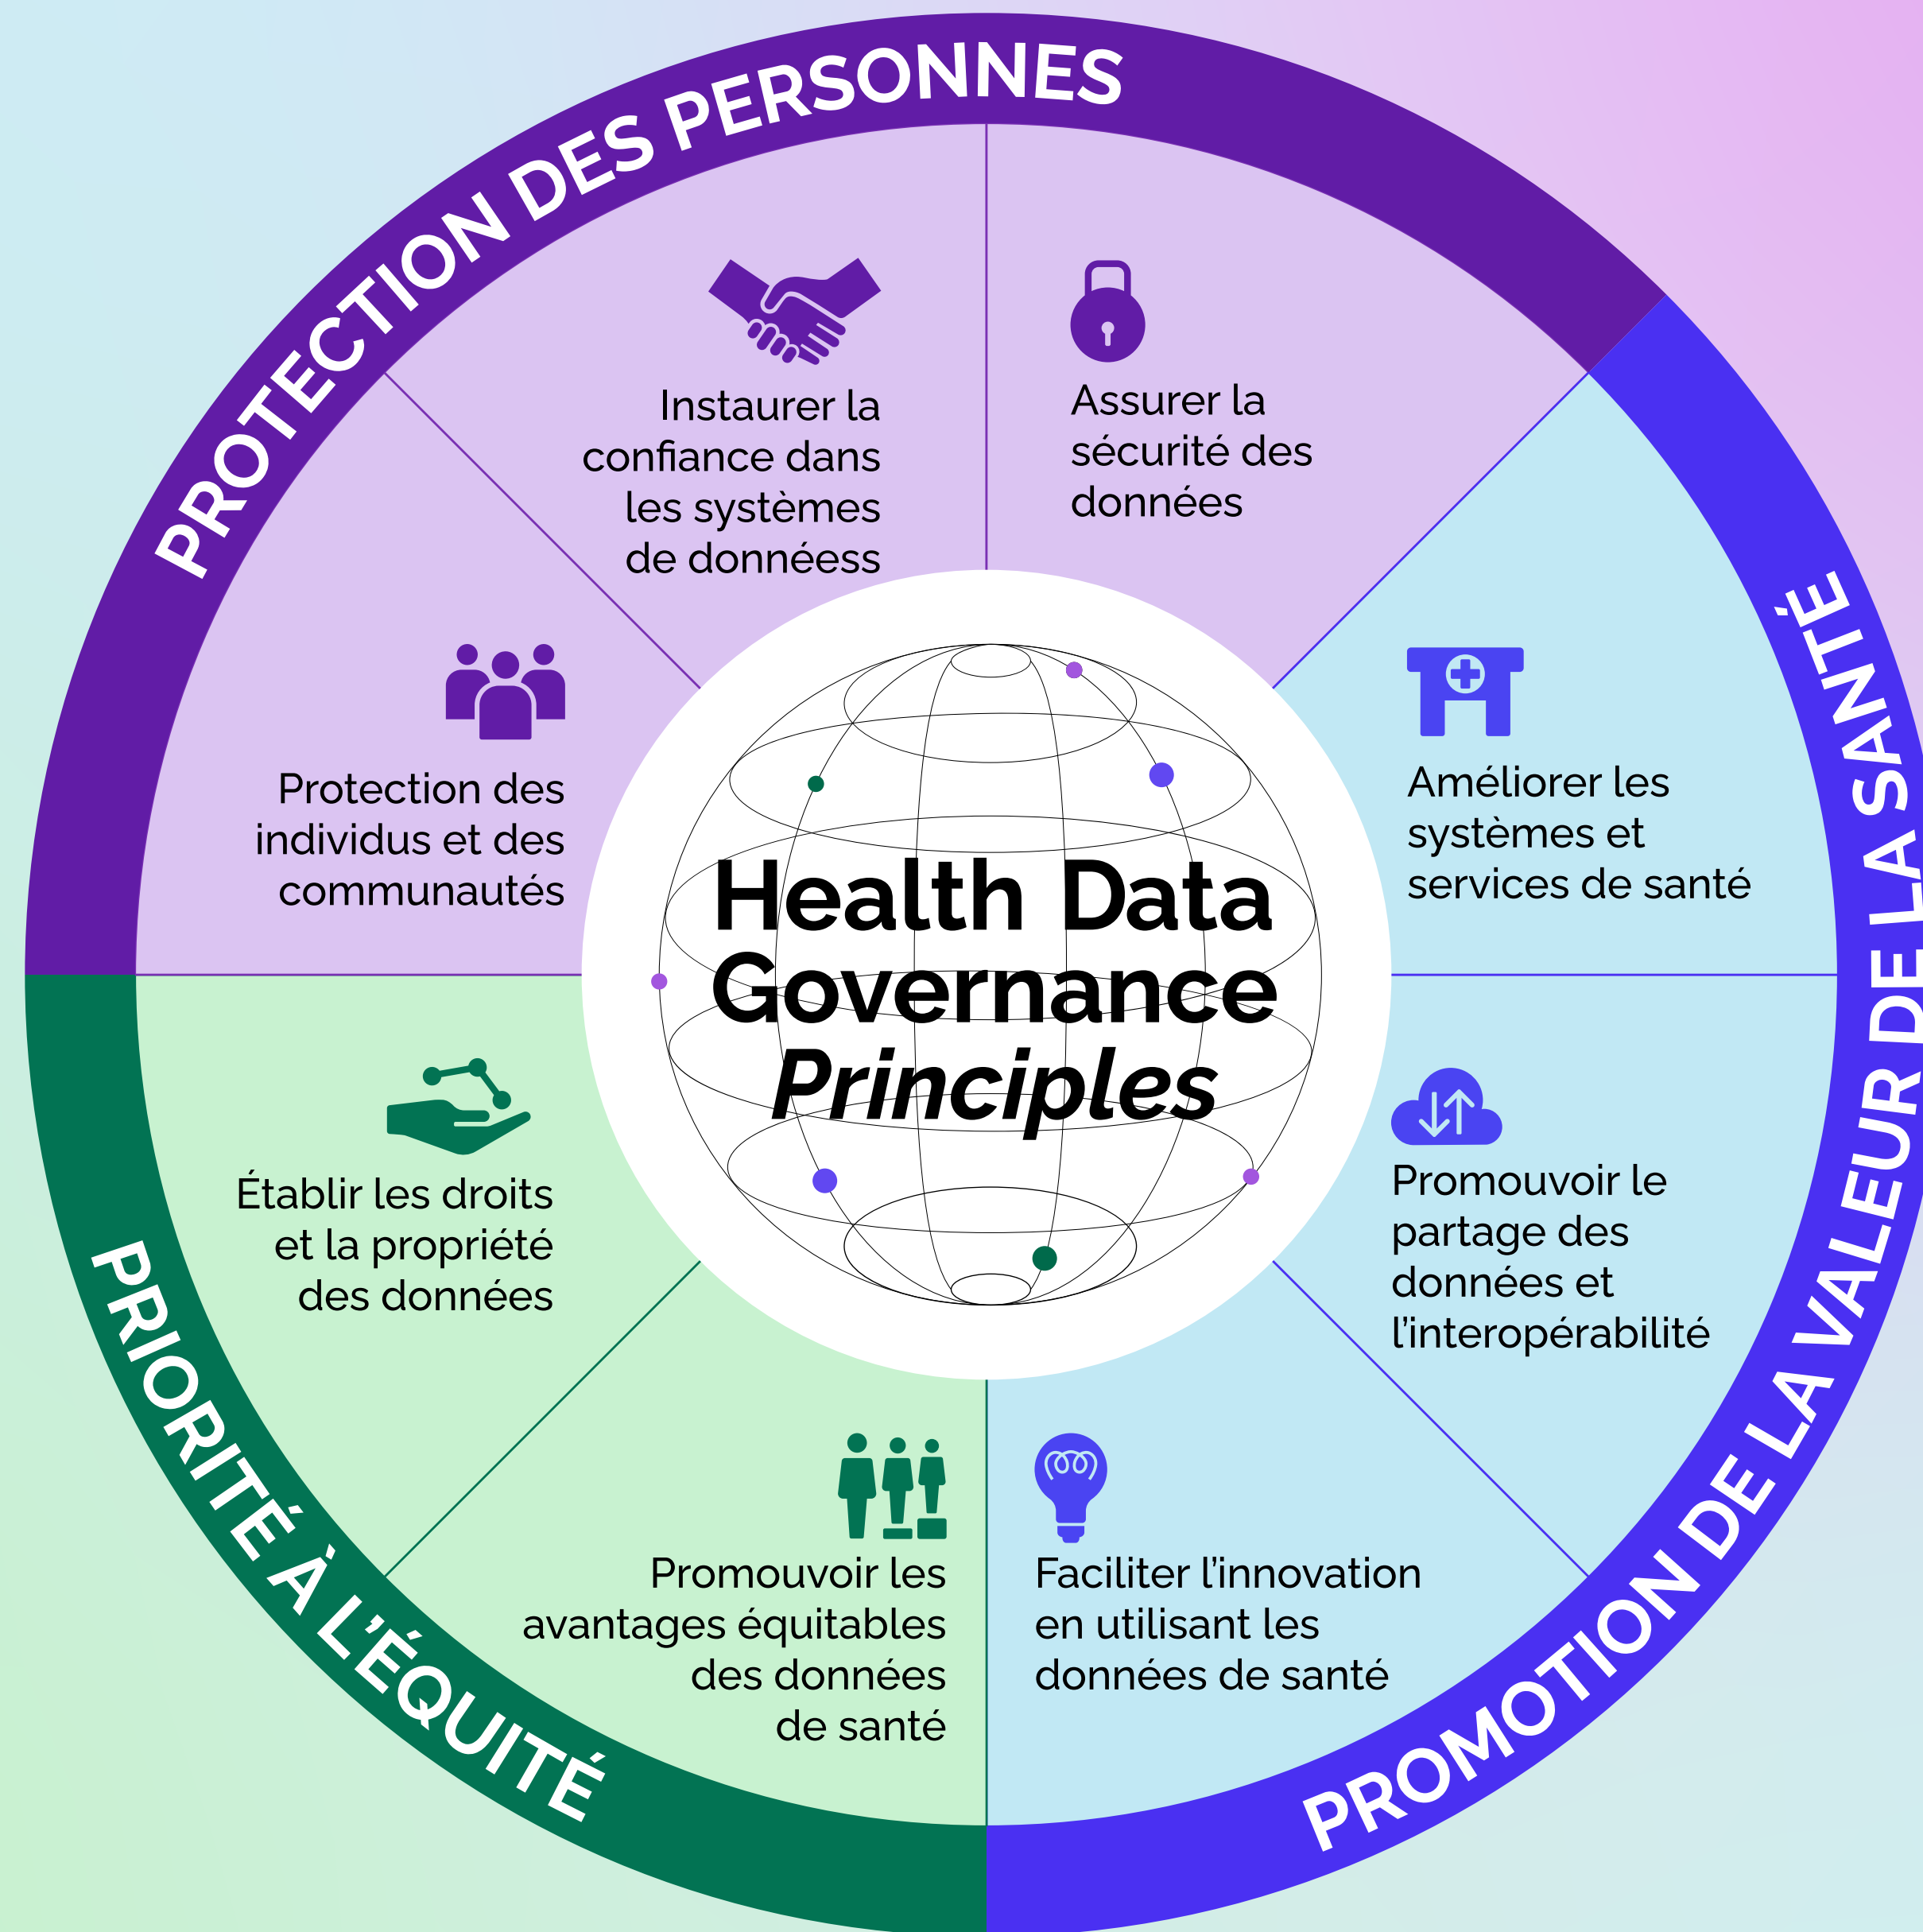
PROTECTION DES PERSONNES

Instaurer la confiance dans les systèmes de donnéess

Assurer la sécurité des données

Protection des individus et des communautés

Health Data Governance *Principles*

Améliorer les systèmes et services de santé

PROMOTION DE LA VALEUR DE LA SANTÉ

Établir les droits et la propriété des données

Promouvoir le partage des données et l'interopérabilité

Promouvoir les avantages équitables des données de santé

Faciliter l'innovation en utilisant les données de santé

PRIORITÉ À L'ÉQUITÉ